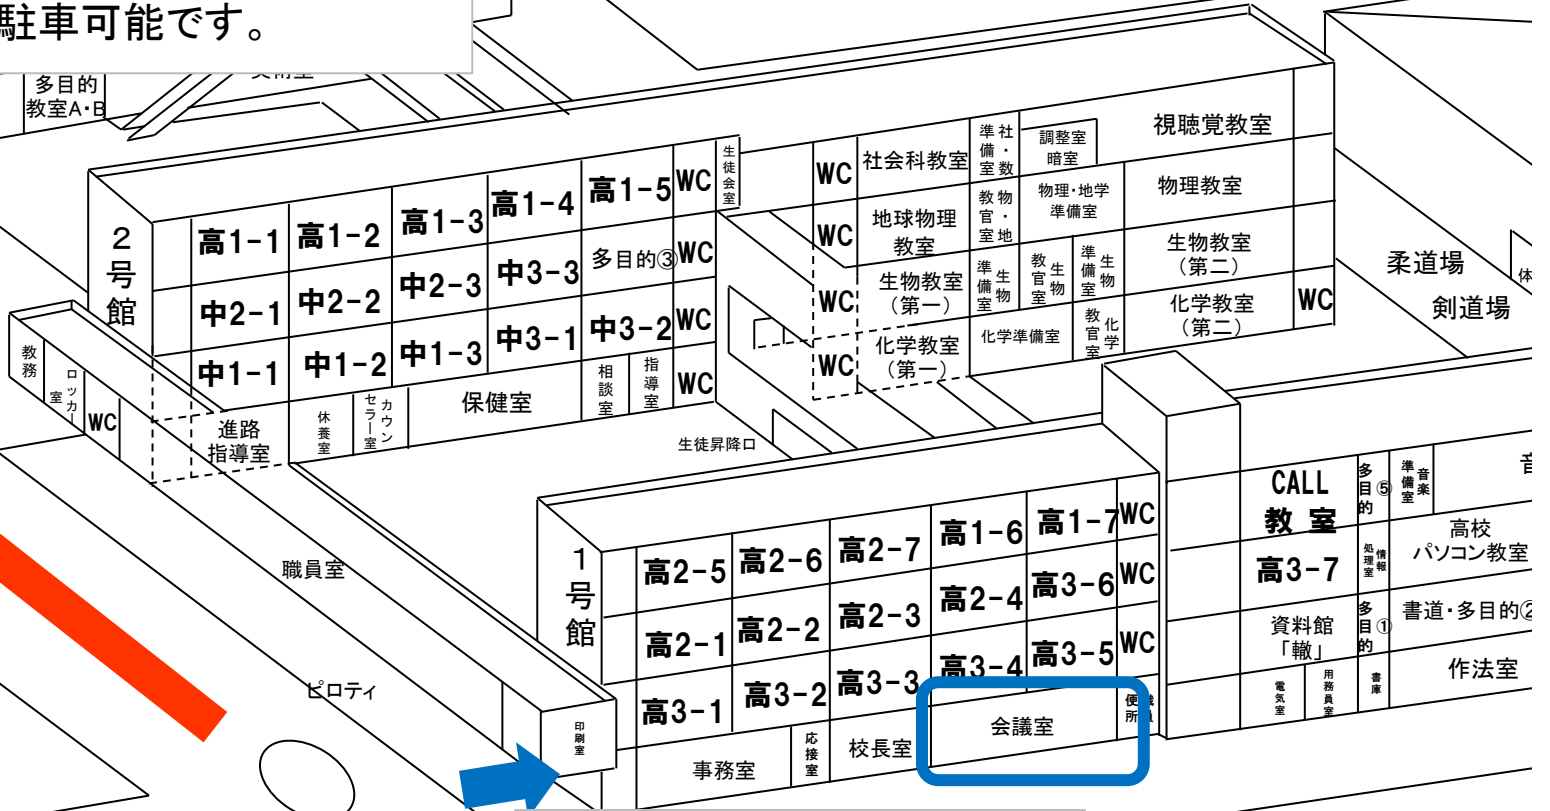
駐車可能です。

多目的教室A・B

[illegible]

2号館

高1-1 高1-2 高1-3 高1-4 高1-5 WC 生徒会室

中2-1 中2-2 中2-3 中3-3 多目的③ WC

中1-1 中1-2 中1-3 中3-1 中3-2 WC

相談室 指導室 WC

教務室 ロッカー室 WC 進路指導室 休養室 カウンセラー室 保健室

生徒昇降口

WC 社会科教室 社会・数学準備室 調整室 暗室 視聴覚教室

物理・地学準備室 物理教室

WC 地球物理教室 物理・地学教官室

WC 生物教室（第一） 生物準備室 生物教官室 生物準備室 生物教室（第二）

化学教室（第二） WC

WC 化学教室（第一） 化学準備室 化学教官室

柔道場 剣道場 体

1号館

高2-5 高2-6 高2-7 高1-6 高1-7 WC

高2-1 高2-2 高2-3 高2-4 高3-6 WC

高3-1 高3-2 高3-3 高3-4 高3-5 WC

印刷室 事務室 応接室 校長室 会議室 便殿所

CALL教室 多目的⑤ 音楽準備室 音

高3-7 情報処理室 高校パソコン教室

資料館「轍」 多目的① 書道・多目的②

電気室 用務員室 書庫 作法室

職員室

ピロティ